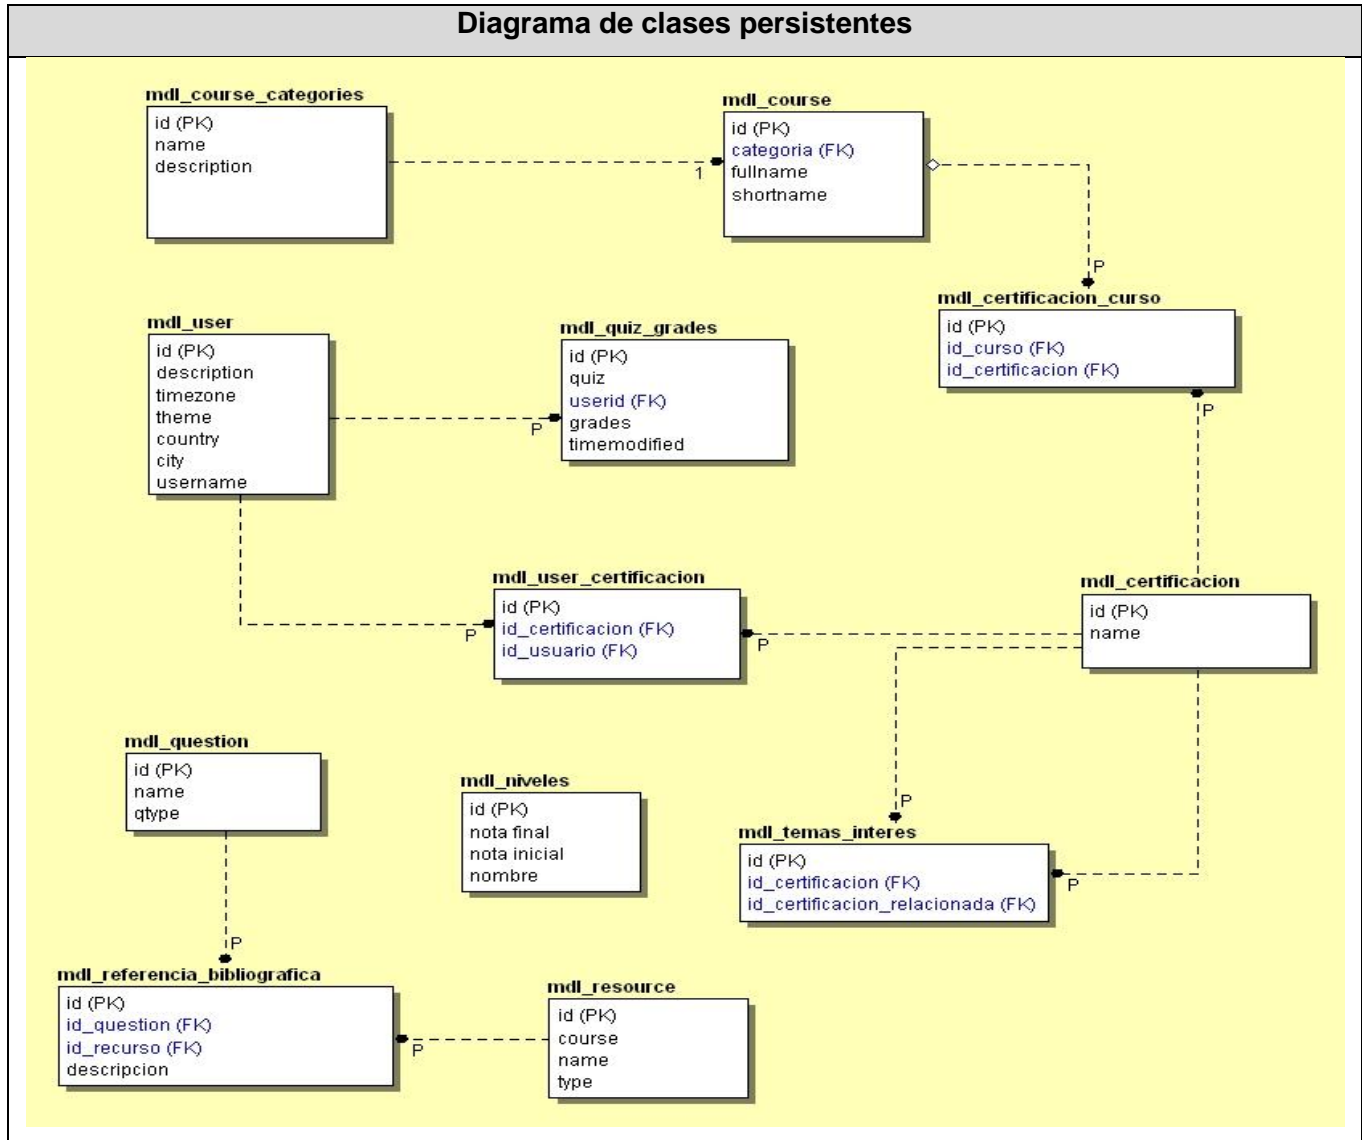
Diagrama de clases persistentes

mdl_course_categories
id (PK)
name
description

mdl_course
id (PK)
categoria (FK)
fullname
shortname

1

P

mdl_certificacion_curso
id (PK)
id_curso (FK)
id_certificacion (FK)

mdl_user
id (PK)
description
timezone
theme
country
city
username

mdl_quiz_grades
id (PK)
quiz
userid (FK)
grades
timemodified

P

P

mdl_user_certificacion
id (PK)
id_certificacion (FK)
id_usuario (FK)

P

P

mdl_certificacion
id (PK)
name

mdl_question
id (PK)
name
qtype

mdl_niveles
id (PK)
nota final
nota inicial
nombre

P

mdl_temas_interes
id (PK)
id_certificacion (FK)
id_certificacion_relacionada (FK)

P

P

mdl_referencia_bibliografica
id (PK)
id_question (FK)
id_recurso (FK)
descripcion

P

mdl_resource
id (PK)
course
name
type